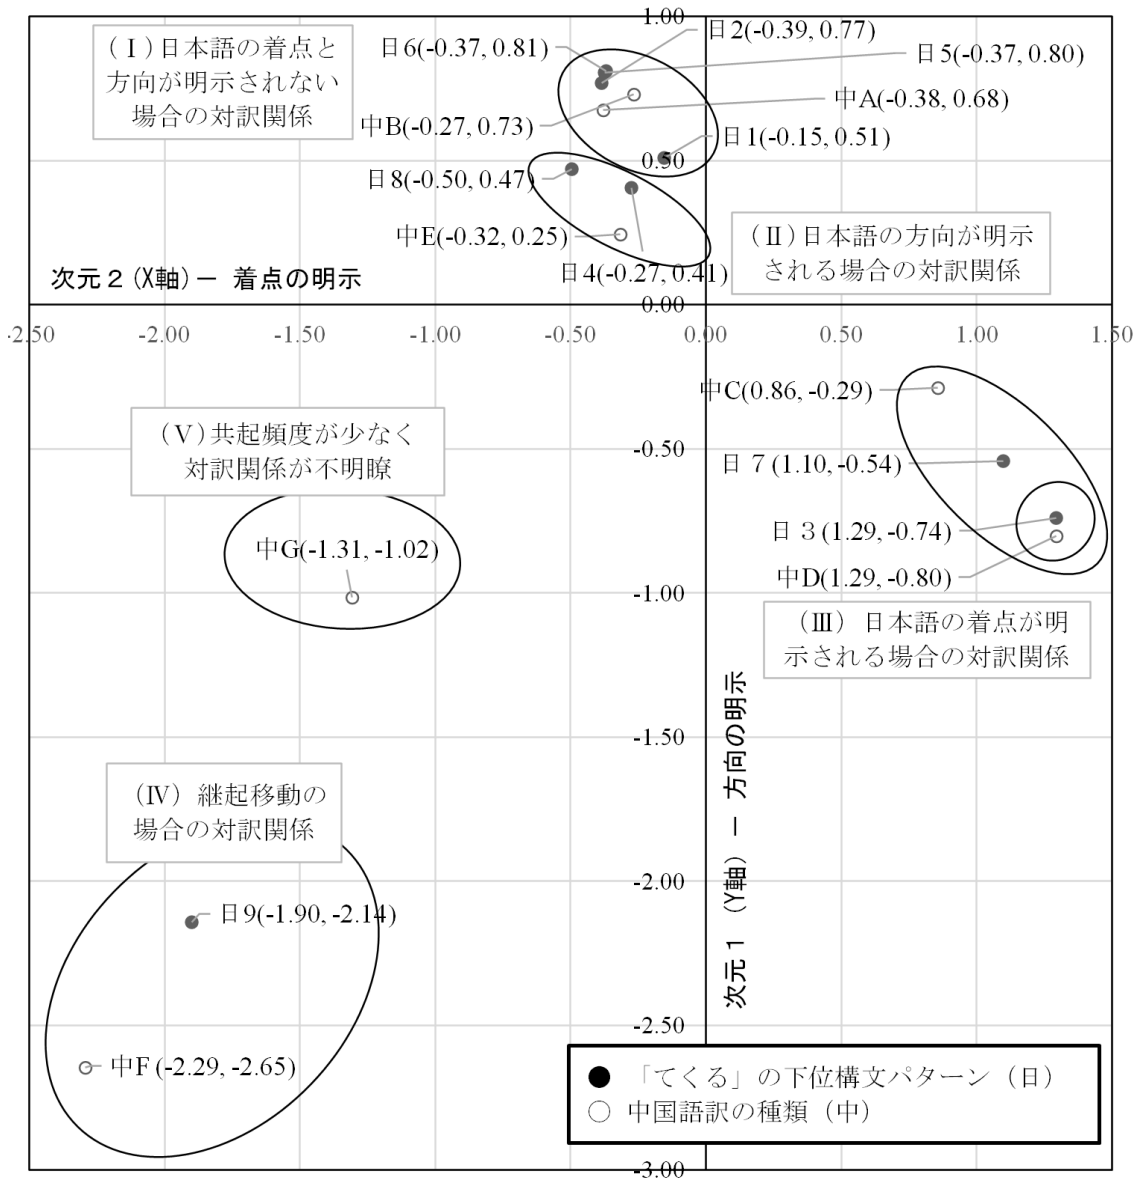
1.00
日2(-0.39, 0.77)
日6(-0.37, 0.81)
日5(-0.37, 0.80)
(Ⅰ)日本語の着点と方向が明示されない場合の対訳関係
中A(-0.38, 0.68)
中B(-0.27, 0.73)
日1(-0.15, 0.51)
0.50
日8(-0.50, 0.47)
(Ⅱ)日本語の方向が明示される場合の対訳関係
中E(-0.32, 0.25)
次元２(X軸)ー 着点の明示
日4(-0.27, 0.41)
0.00
-2.50 -2.00 -1.50 -1.00 -0.50 0.00 0.50 1.00 1.50
中C(0.86, -0.29)
(Ⅴ)共起頻度が少なく対訳関係が不明瞭
-0.50
日 7 (1.10, -0.54)
日 3 (1.29, -0.74)
中G(-1.31, -1.02)
中D(1.29, -0.80)
-1.00
(Ⅲ) 日本語の着点が明示される場合の対訳関係
-1.50
(Ⅳ) 継起移動の場合の対訳関係
-2.00
日9(-1.90, -2.14)
次元１ (Y軸) ー 方向の明示
-2.50
中F (-2.29, -2.65)
● 「てくる」の下位構文パターン(日)
○ 中国語訳の種類(中)
-3.00